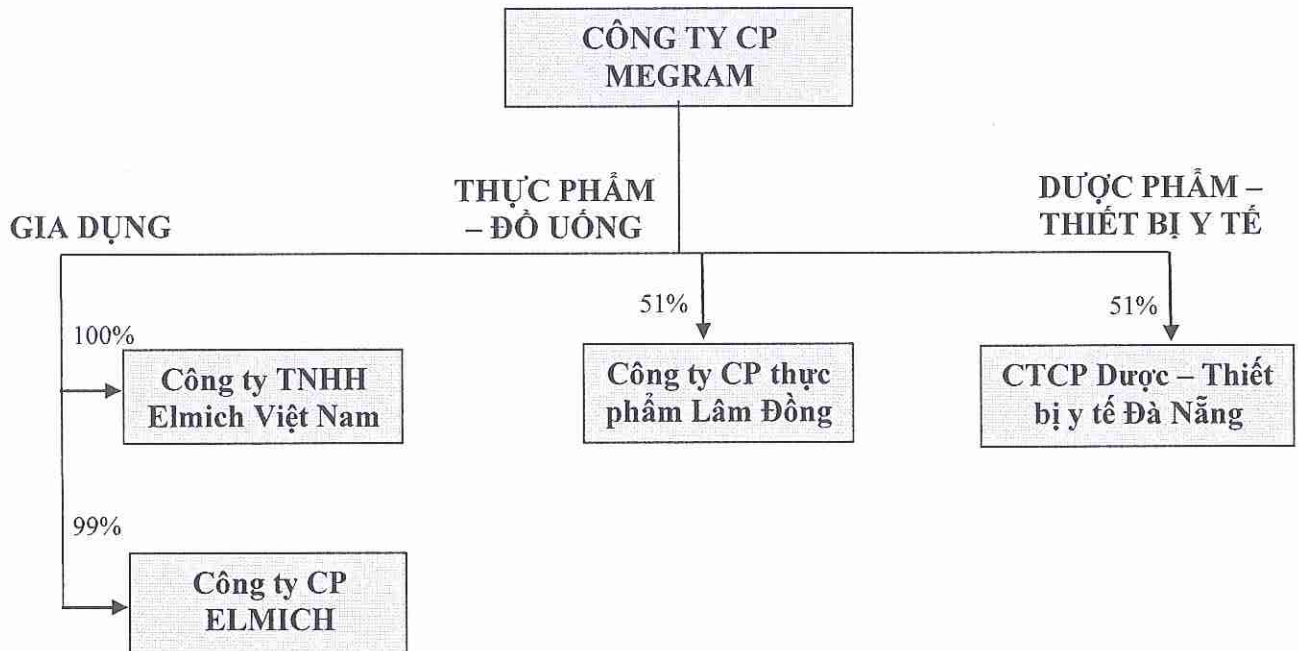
CÔNG TY CP MEGRAM

GIA DỤNG

THỰC PHẨM – ĐỒ UỐNG

DƯỢC PHẨM – THIẾT BỊ Y TẾ

100%

Công ty TNHH Elmich Việt Nam

99%

Công ty CP ELMICH

51%

Công ty CP thực phẩm Lâm Đồng

51%

CTCP Dược – Thiết bị y tế Đà Nẵng